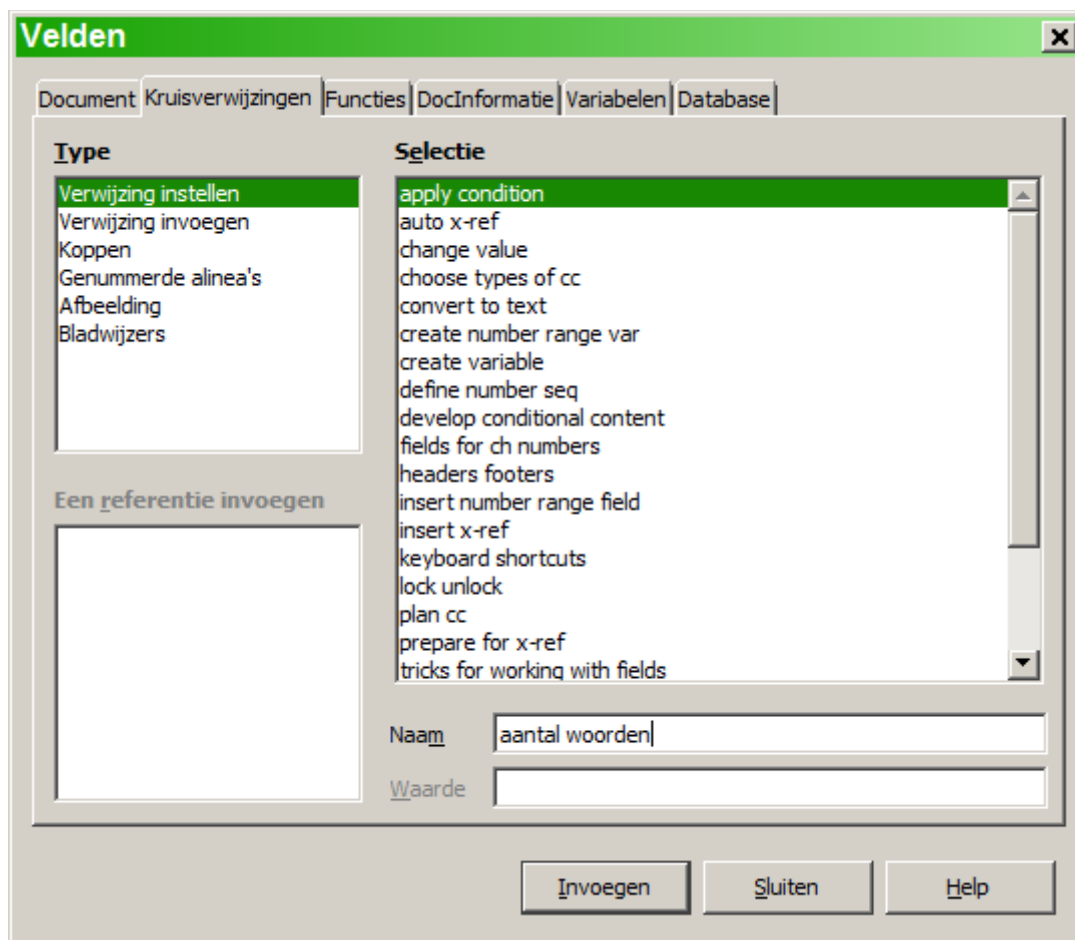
Velden

Document | Kruisverwijzingen | Functies | DocInformatie | Variabelen | Database

Type

Verwijzing instellen
Verwijzing invoegen
Koppen
Genummerde alinea's
Afbeelding
Bladwijzers

Selectie

apply condition
auto x-ref
change value
choose types of cc
convert to text
create number range var
create variable
define number seq
develop conditional content
fields for ch numbers
headers footers
insert number range field
insert x-ref
keyboard shortcuts
lock unlock
plan cc
prepare for x-ref
tricks for working with fields

Een referentie invoegen

Naam aantal woorden

Waarde

Invoegen | Sluiten | Help